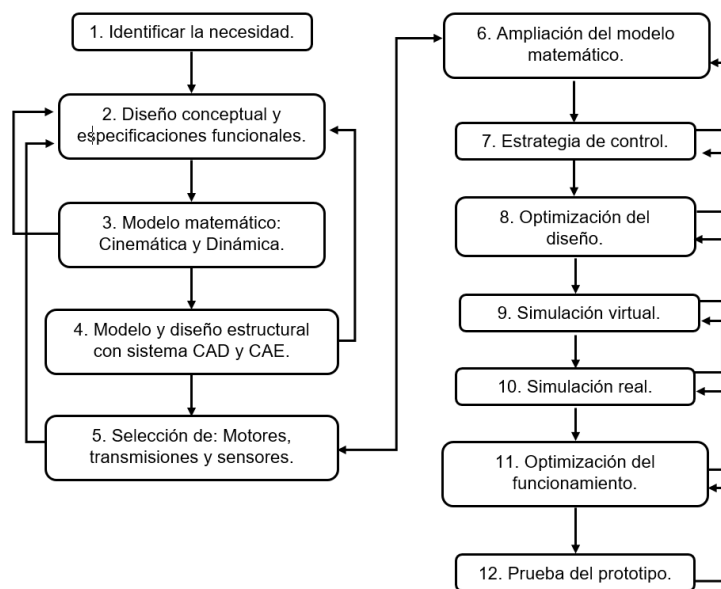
1. Identificar la necesidad.

2. Diseño conceptual y especificaciones funcionales.

3. Modelo matemático: Cinemática y Dinámica.

4. Modelo y diseño estructural con sistema CAD y CAE.

5. Selección de: Motores, transmisiones y sensores.

6. Ampliación del modelo matemático.

7. Estrategia de control.

8. Optimización del diseño.

9. Simulación virtual.

10. Simulación real.

11. Optimización del funcionamiento.

12. Prueba del prototipo.